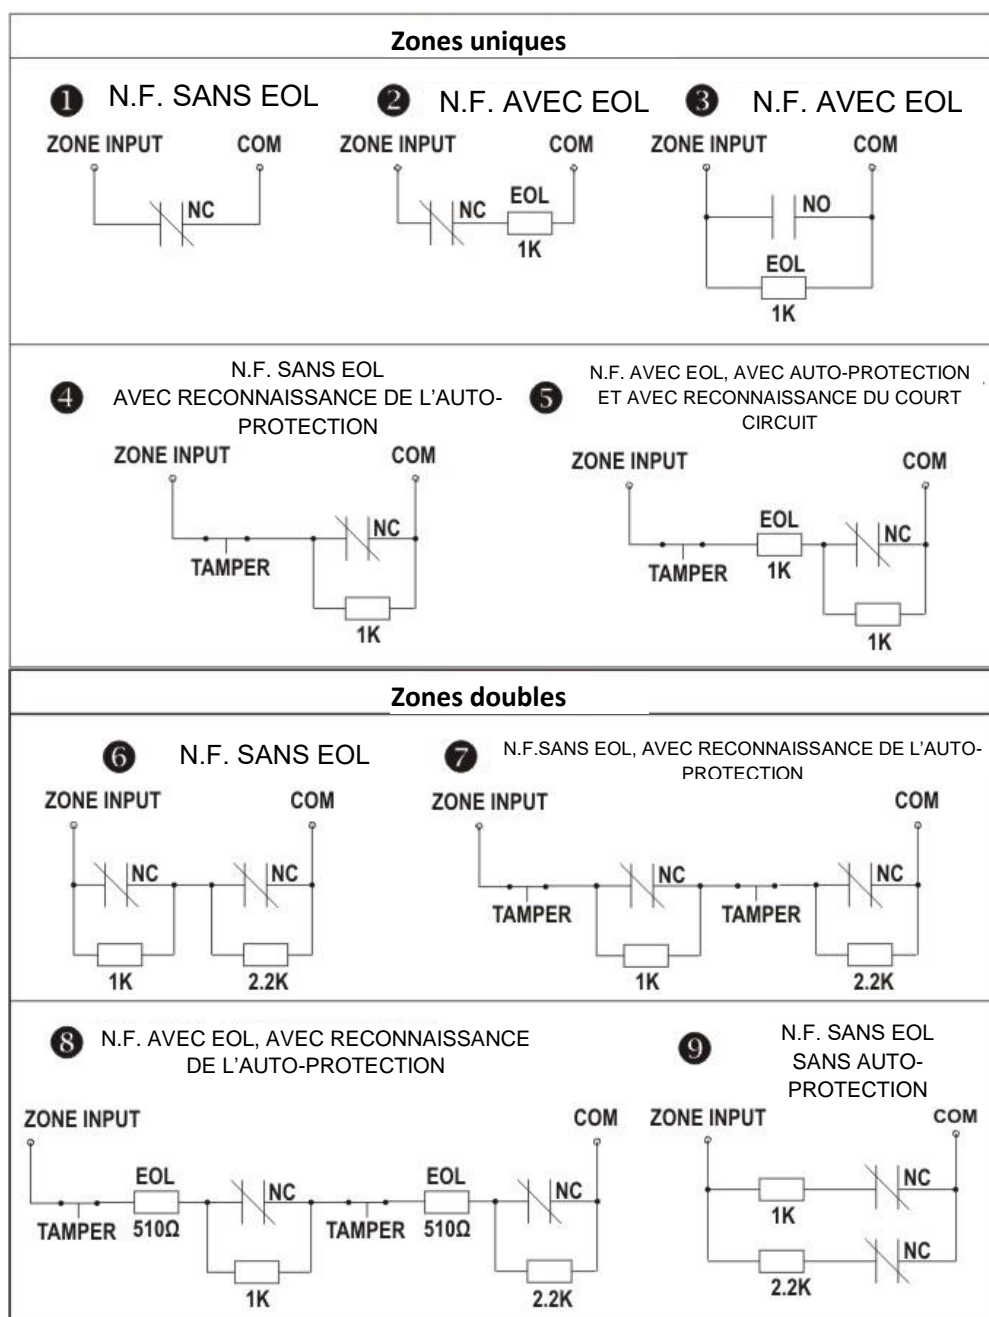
Zones uniques

1 N.F. SANS EOL
ZONE INPUT COM
NC

2 N.F. AVEC EOL
ZONE INPUT COM
NC EOL
1K

3 N.F. AVEC EOL
ZONE INPUT COM
NO
EOL
1K

4 N.F. SANS EOL AVEC RECONNAISSANCE DE L'AUTO-PROTECTION
ZONE INPUT COM
NC
TAMPER
1K

5 N.F. AVEC EOL, AVEC AUTO-PROTECTION ET AVEC RECONNAISSANCE DU COURT CIRCUIT
ZONE INPUT COM
EOL NC
TAMPER 1K
1K

Zones doubles

6 N.F. SANS EOL
ZONE INPUT COM
NC NC
1K 2.2K

7 N.F.SANS EOL, AVEC RECONNAISSANCE DE L'AUTO-PROTECTION
ZONE INPUT COM
NC NC
TAMPER TAMPER
1K 2.2K

8 N.F. AVEC EOL, AVEC RECONNAISSANCE DE L'AUTO-PROTECTION
ZONE INPUT COM
EOL NC EOL NC
TAMPER 510Ω TAMPER 510Ω
1K 2.2K

9 N.F. SANS EOL SANS AUTO-PROTECTION
ZONE INPUT COM
NC
1K
NC
2.2K